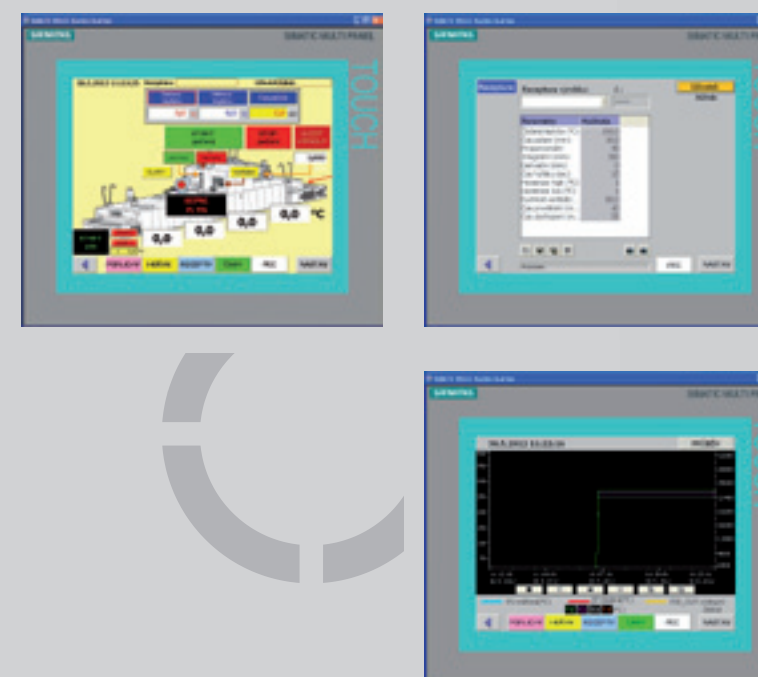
SIEMENS

TOUCH

0,0

0,0

0,0

0,0

°C

PŘEHLED

HOTOVÉ

RECEPTURY

GRAF

NASTAV

SIEMENS

SIMATIC MULTI PANEL

Receptura cyklu:

Uložit

Recepturie

Hodnota

PEC

NASTAV

SIEMENS

SIMATIC MULTI PANEL

PŘEHLED

HOTOVÉ

RECEPTURY

PEC

NASTAV